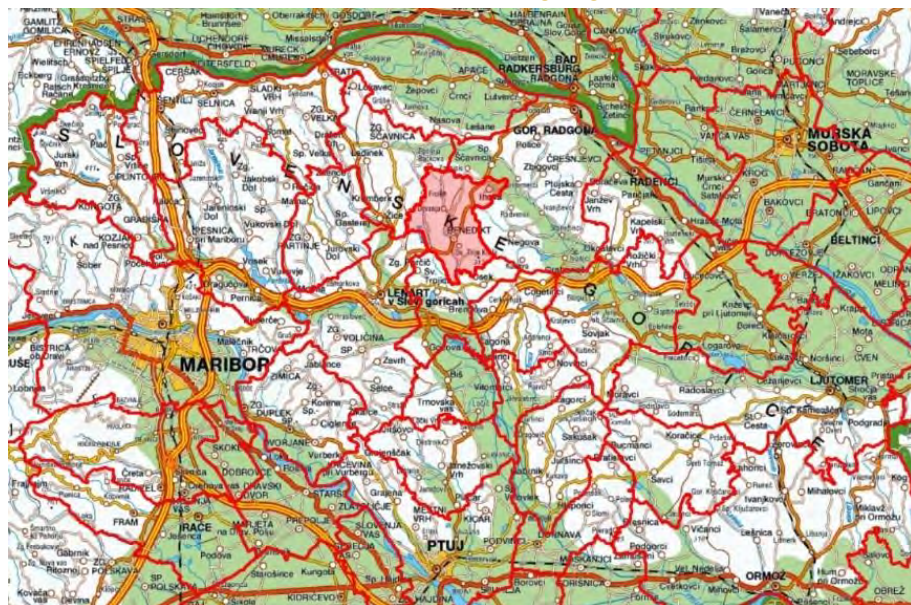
GAMLITZ GOMILICA
EHRENHAUSEN ERNOVŽ
SPIELFELD ŠPILJE
STRASS
Sladki Vrh
Oberradkersburg
GORNJA RADGONA
BAD RADKERSBURG RADGONA
Vaneča
Andrejci
ŠENTILJ
CERŠAK
SELNICA
Zg. Velka
Apače
Žepovci
Crnci
Lutverci
Mele
Pečarovci
Bodonci
PUCONCI
MORAVSKE TOPLICE
MURSKA SOBOTA
SLOVENSKE GORICE
Jurski Vrh
PLINTOVEC
KUNGOTA
Jakobski Dol
Jareninski Dol
Zg. Ščavnica
SV. ANA
Lokavci
Ščavnica
GOR. RADGONA
ČREŠNJEVCI
RADENCI
Negova
BENEDIKT
Sp. Gasteraj
Kremberk
Zg. JARTINJE
Vukovski Dol
PESNICA pri Mariboru
KOZJAK nad Pesnico
Šober
Jurovski Dol
BAKOVCI
BELTINCI
LENART v Slov. goricah
Zg. Voličina
VOLIČINA
Sp.
Pernica
MARIBOR
ZIMICA
Zavrh
Selce
Trnovska vas
Biš
Vitomarci
Jurovski Dol
Sv. Jurij
Cerkvenjak
Radosavci
LJUTOMER
Zg. DUPLEK
Sp. Korena
Ciglence
Gočova
Juršinci
Sakušak
Bucmanci
Koračice
Savci
Sv. Tomaž
ORMOŽ
Ivanjkovci
Mihalovci
Vičanci
Središče
SKOKE
DOBROVCE
Slivnica
RAČE
FRAM
MALIETA
Sp. Hoče
STARŠE
Zlatoličje
SLOVENJA VAS
HAJDINA
PTUJ
MESTNI VRH
KIDRIČEVO
POLSKAVA
Podvinci
Moškanjci
Cirkovci
Kungota
Gorišnica
Markovci
Podgorci
Obrež